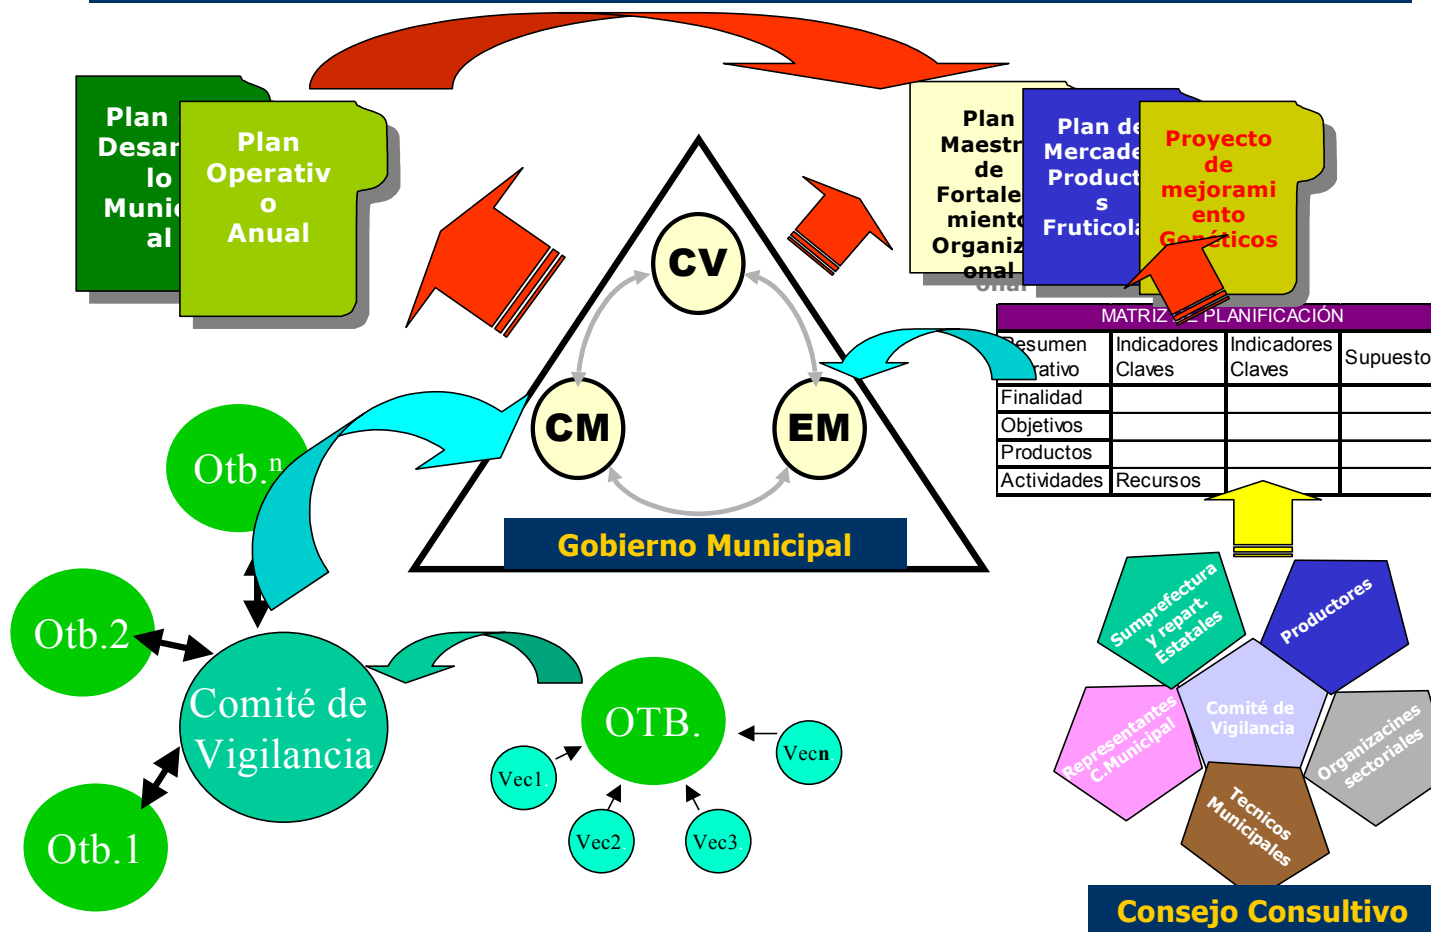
Plan Desar lo Munic al

Plan Operativ o Anual

Plan Maestr de Fortale miento Organiz onal

Plan de Mercade Product s Fruticola

Proyecto de mejorami ento Genéticos

CV

CM

EM

Gobierno Municipal

MATRIZ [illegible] PLANIFICACIÓN

| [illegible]esumen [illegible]rativo | Indicadores Claves | Indicadores Claves | Supuesto |
|---|---|---|---|
| Finalidad | | | |
| Objetivos | | | |
| Productos | | | |
| Actividades | Recursos | | |

Otb.$^n$

Otb.2

Otb.1

Comité de Vigilancia

OTB.

Vec1

Vec2.

Vec3.

Vecn

Sumprefectura y repart. Estatales

Productores

Representantes C.Municipal

Comité de Vigilancia

Organizacines sectoriales

Tecnicos Municipales

Consejo Consultivo